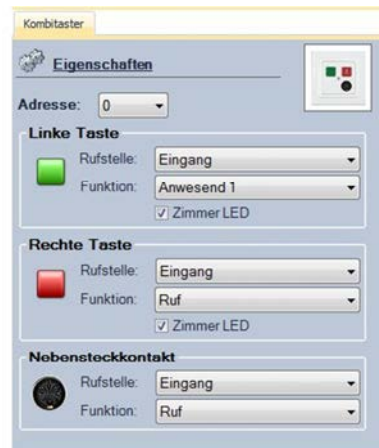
Kombitaster

Eigenschaften

Adresse: 0

Linke Taste

Rufstelle: Eingang

Funktion: Anwesend 1

Zimmer LED

Rechte Taste

Rufstelle: Eingang

Funktion: Ruf

Zimmer LED

Nebensteckkontakt

Rufstelle: Eingang

Funktion: Ruf